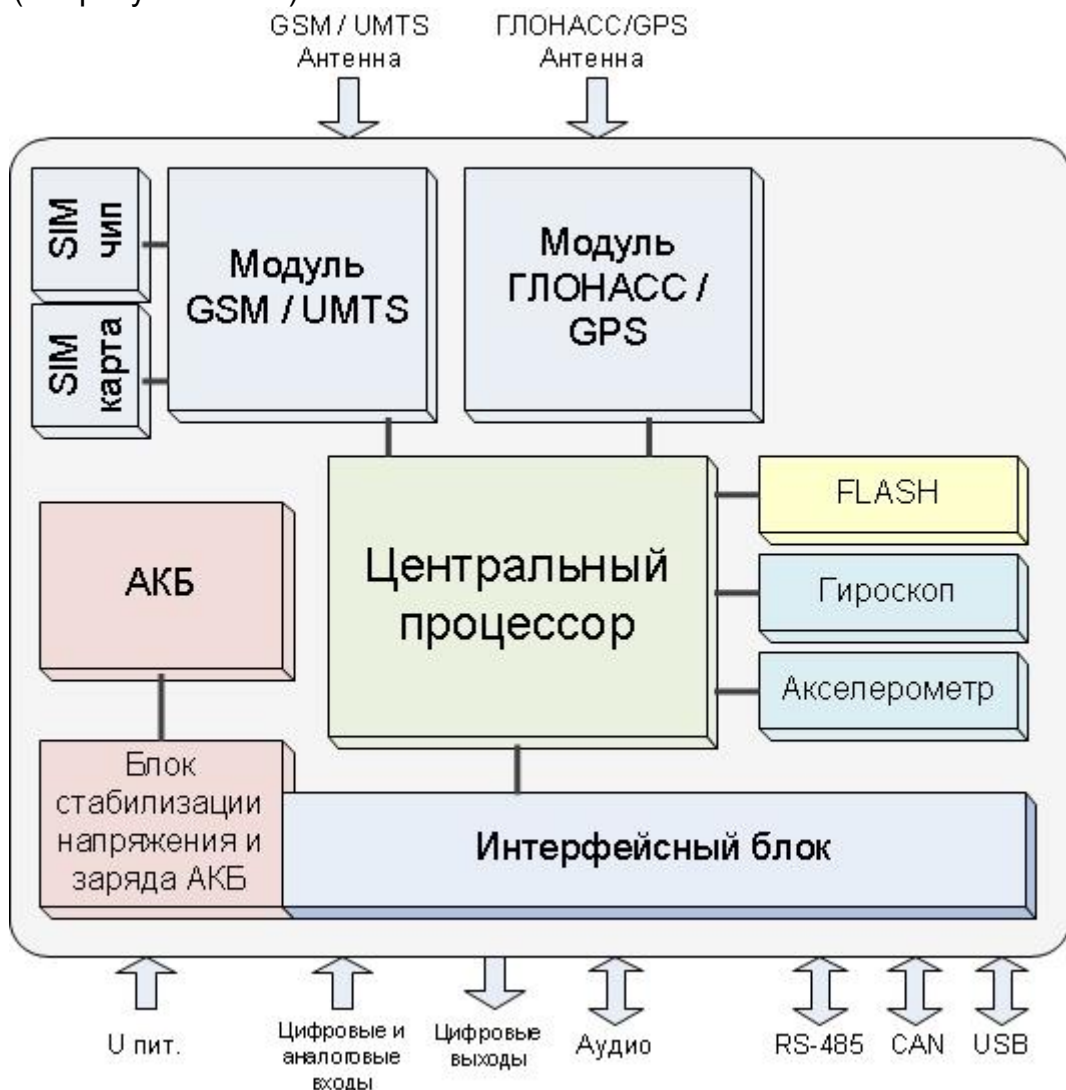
GSM / UMTS Антенна

ГЛОНАСС/GPS Антенна

SIM чип

SIM карта

Модуль GSM / UMTS

Модуль ГЛОНАСС / GPS

FLASH

АКБ

Центральный процессор

Гироскоп

Акселерометр

Блок стабилизации напряжения и заряда АКБ

Интерфейсный блок

U пит.

Цифровые и аналоговые входы

Цифровые выходы

Аудио

RS-485

CAN

USB